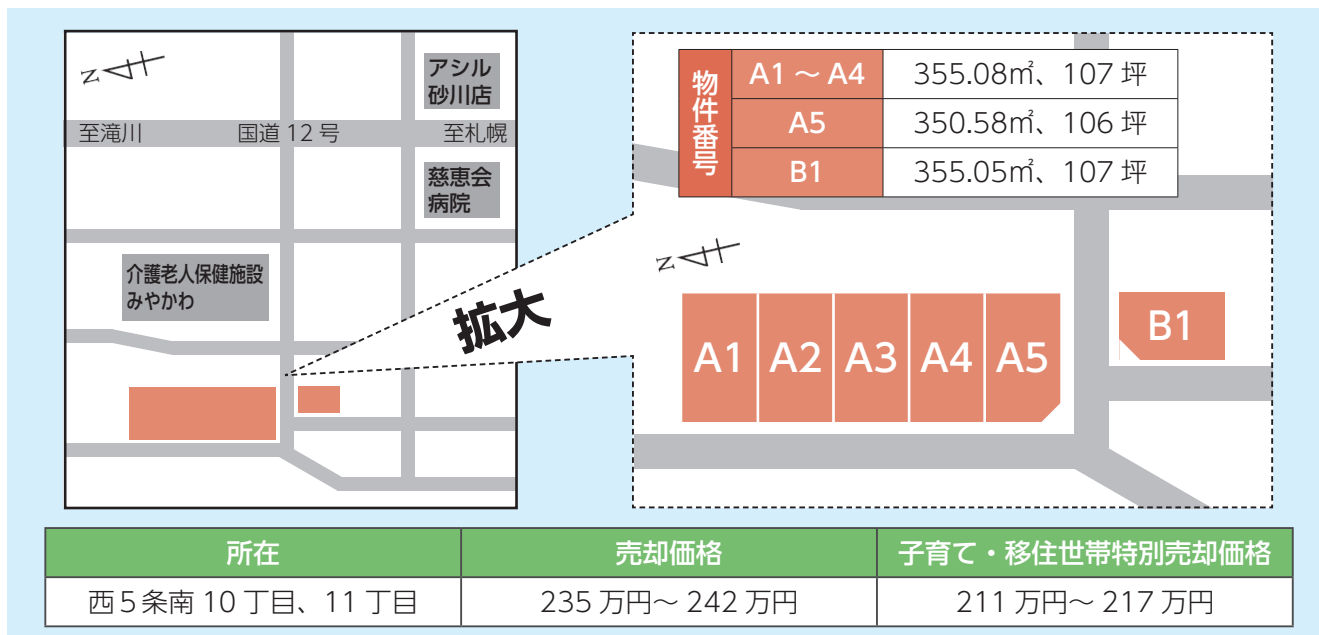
N

アシル砂川店

至滝川　国道 12 号　至札幌

慈恵会病院

介護老人保健施設みやかわ

拡大

| 物件番号 | A1 ～ A4 | 355.08㎡、107 坪 |
|---|---|---|
| | A5 | 350.58㎡、106 坪 |
| | B1 | 355.05㎡、107 坪 |

N

A1 A2 A3 A4 A5

B1

| 所在 | 売却価格 | 子育て・移住世帯特別売却価格 |
|---|---|---|
| 西 5 条南 10 丁目、11 丁目 | 235 万円～ 242 万円 | 211 万円～ 217 万円 |